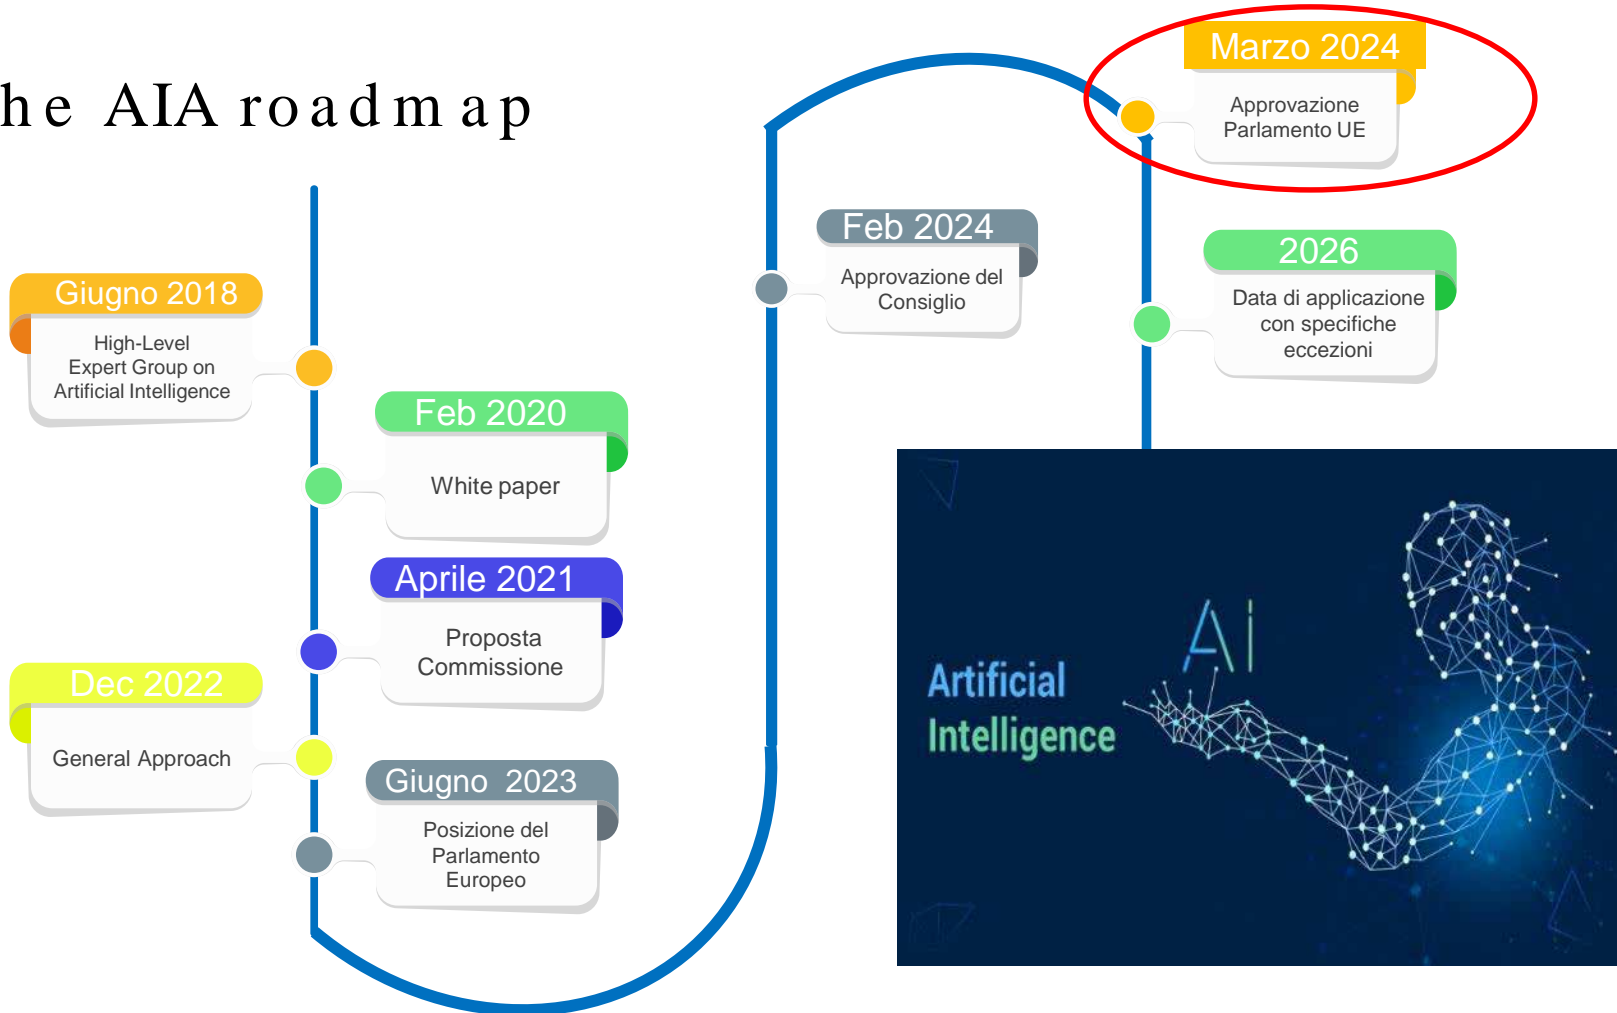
he AIA roadmap

Giugno 2018
High-Level Expert Group on Artificial Intelligence

Feb 2020
White paper

Aprile 2021
Proposta Commissione

Dec 2022
General Approach

Giugno 2023
Posizione del Parlamento Europeo

Feb 2024
Approvazione del Consiglio

Marzo 2024
Approvazione Parlamento UE

2026
Data di applicazione con specifiche eccezioni

Artificial Intelligence

AI